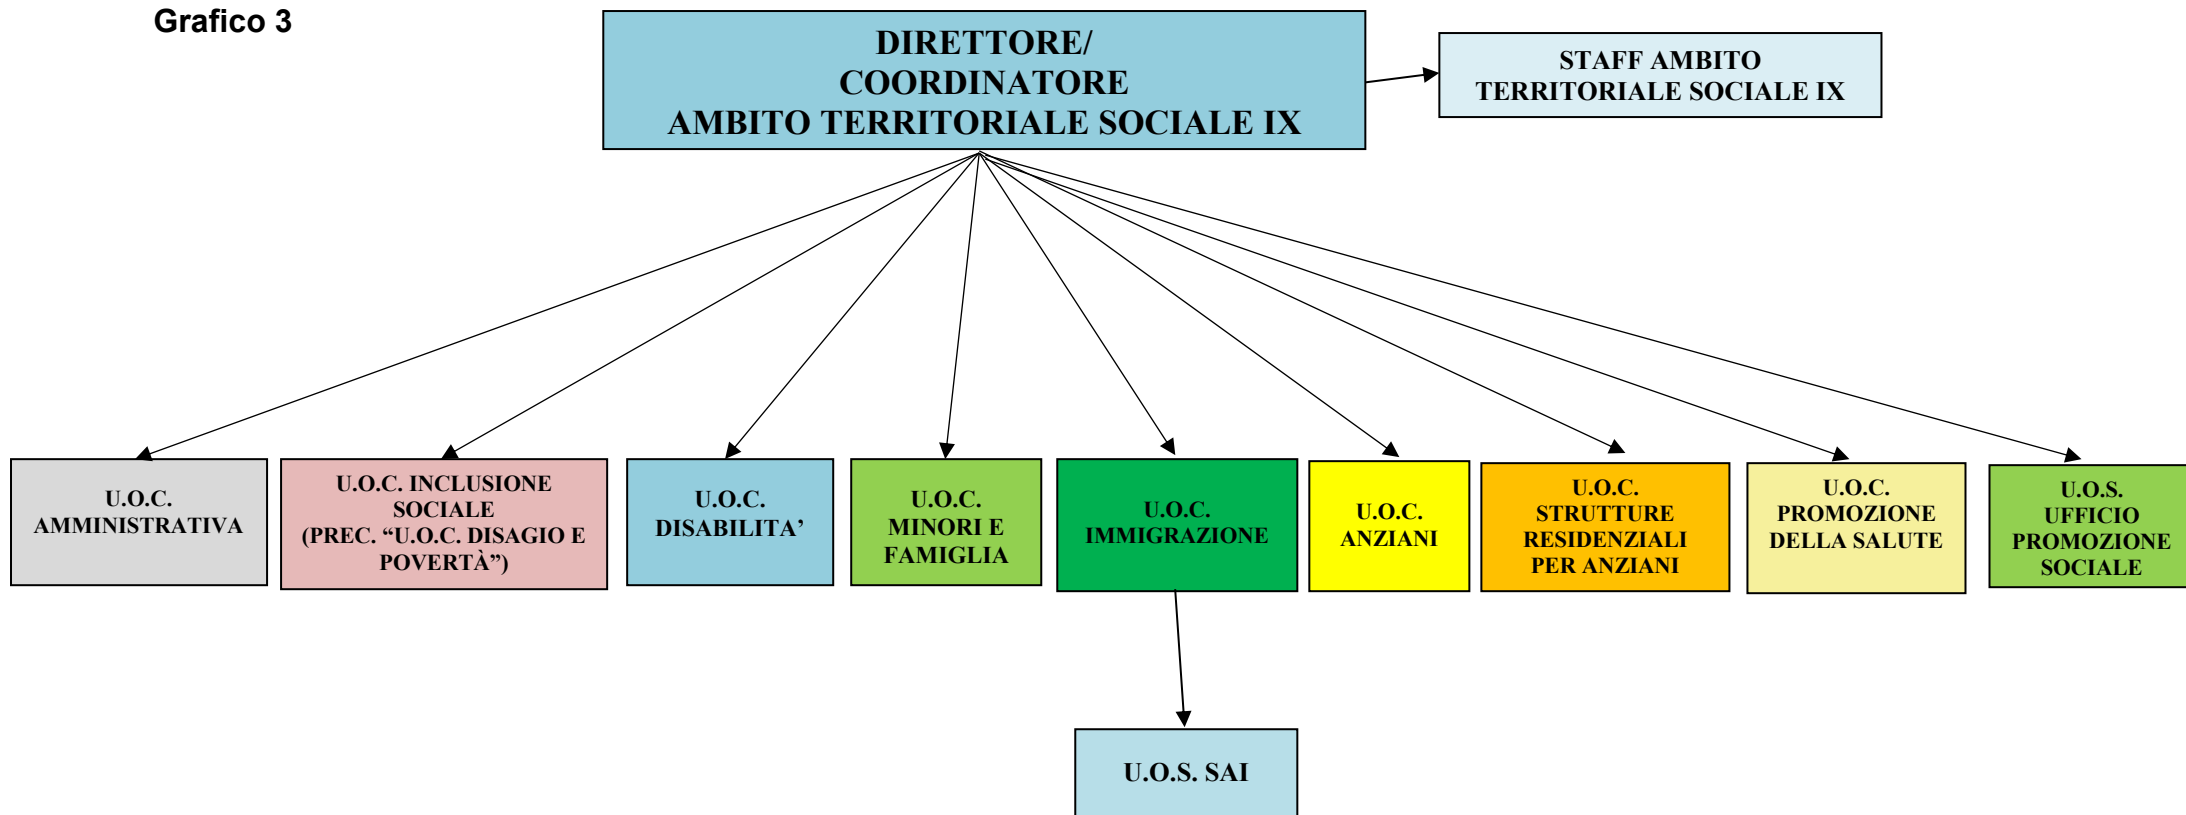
Grafico 3

DIRETTORE/ COORDINATORE AMBITO TERRITORIALE SOCIALE IX

STAFF AMBITO TERRITORIALE SOCIALE IX

U.O.C. AMMINISTRATIVA

U.O.C. INCLUSIONE SOCIALE (PREC. “U.O.C. DISAGIO E POVERTÀ”)

U.O.C. DISABILITA’

U.O.C. MINORI E FAMIGLIA

U.O.C. IMMIGRAZIONE

U.O.C. ANZIANI

U.O.C. STRUTTURE RESIDENZIALI PER ANZIANI

U.O.C. PROMOZIONE DELLA SALUTE

U.O.S. UFFICIO PROMOZIONE SOCIALE

U.O.S. SAI